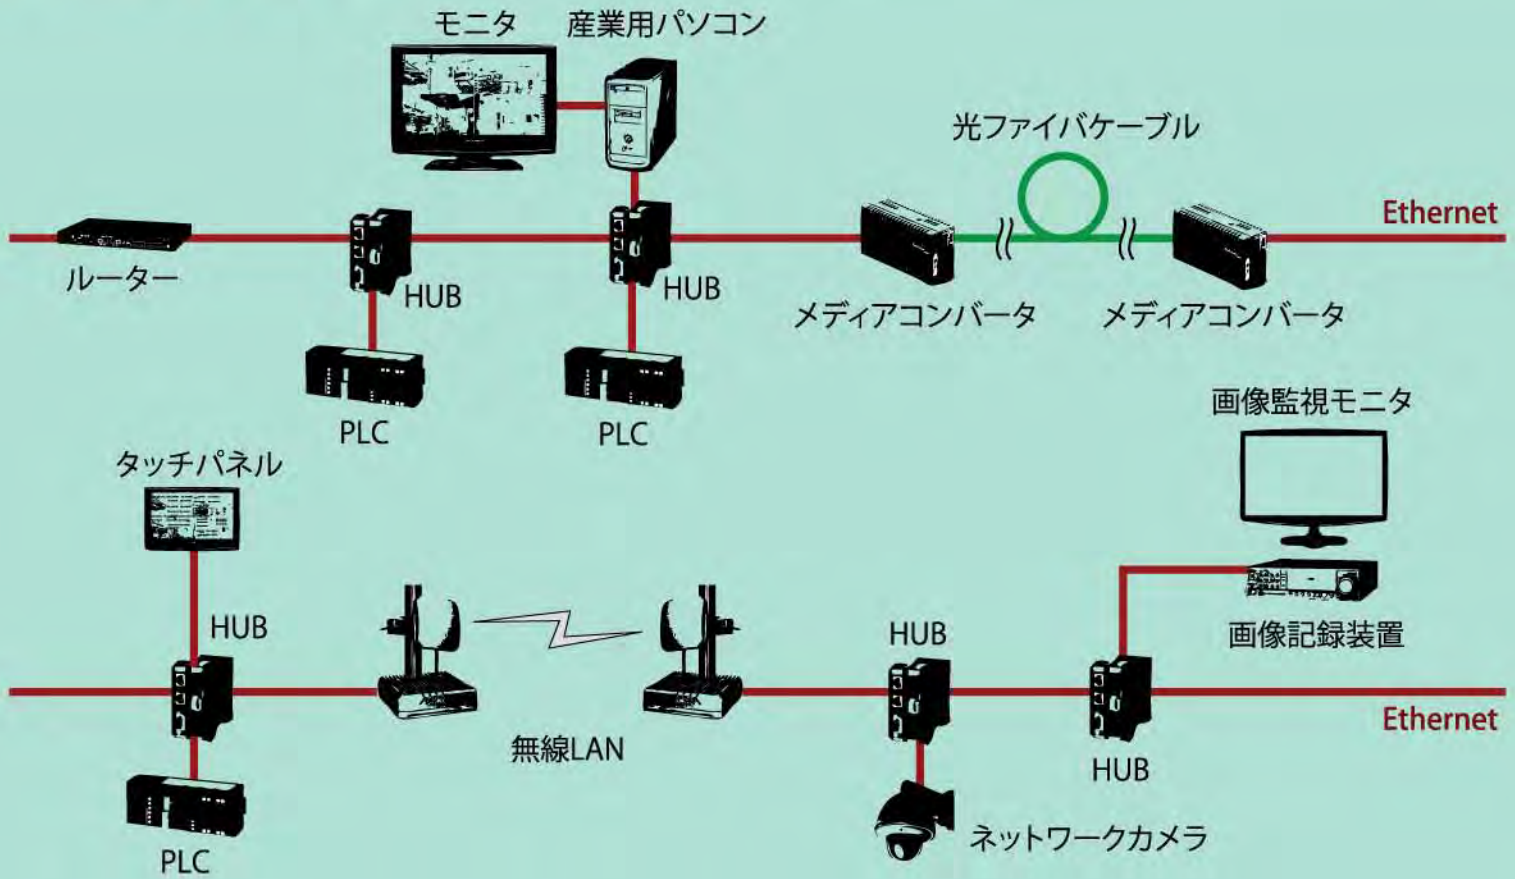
モニタ
産業用パソコン
光ファイバケーブル
Ethernet
ルーター
HUB
HUB
メディアコンバータ
メディアコンバータ
PLC
PLC
画像監視モニタ
タッチパネル
HUB
HUB
画像記録装置
Ethernet
無線LAN
HUB
PLC
ネットワークカメラ